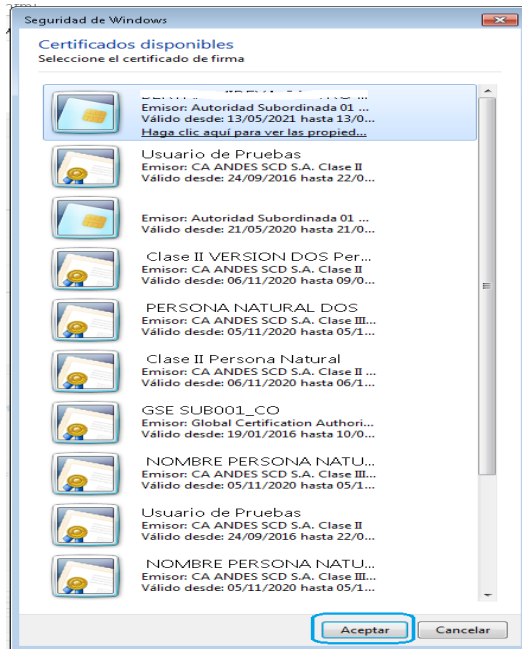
Seguridad de Windows

Certificados disponibles
Seleccione el certificado de firma

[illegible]
Emisor: Autoridad Subordinada 01 ...
Válido desde: 13/05/2021 hasta 13/0...
Haga clic aquí para ver las propied...

Usuario de Pruebas
Emisor: CA ANDES SCD S.A. Clase II
Válido desde: 24/09/2016 hasta 22/0...

Emisor: Autoridad Subordinada 01 ...
Válido desde: 21/05/2020 hasta 21/0...

Clase II VERSION DOS Per...
Emisor: CA ANDES SCD S.A. Clase II
Válido desde: 06/11/2020 hasta 09/0...

PERSONA NATURAL DOS
Emisor: CA ANDES SCD S.A. Clase III...
Válido desde: 05/11/2020 hasta 05/1...

Clase II Persona Natural
Emisor: CA ANDES SCD S.A. Clase II ...
Válido desde: 06/11/2020 hasta 06/1...

GSE SUB001_CO
Emisor: Global Certification Authori...
Válido desde: 19/01/2016 hasta 10/0...

NOMBRE PERSONA NATU...
Emisor: CA ANDES SCD S.A. Clase III...
Válido desde: 05/11/2020 hasta 05/1...

Usuario de Pruebas
Emisor: CA ANDES SCD S.A. Clase II
Válido desde: 24/09/2016 hasta 22/0...

NOMBRE PERSONA NATU...
Emisor: CA ANDES SCD S.A. Clase III...
Válido desde: 05/11/2020 hasta 05/1...

Aceptar
Cancelar